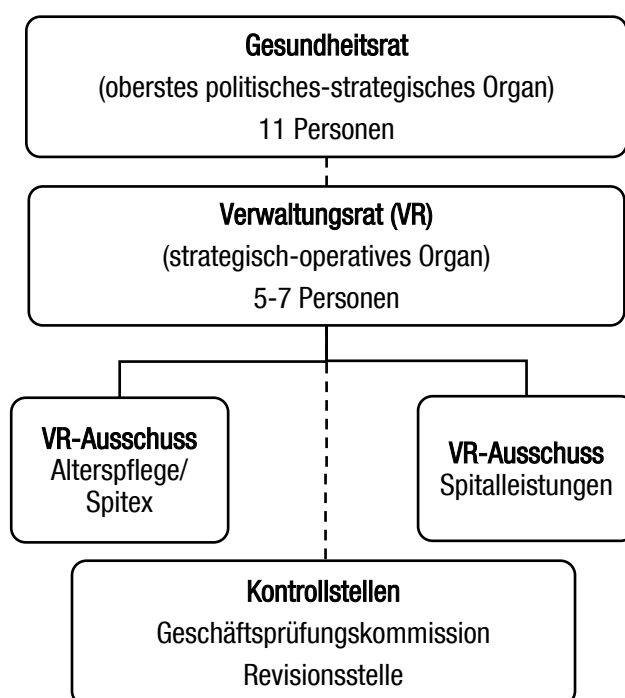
Gesundheitsrat
(oberstes politisches-strategisches Organ)
11 Personen

Verwaltungsrat (VR)
(strategisch-operatives Organ)
5-7 Personen

VR-Ausschuss
Alterspflege/
Spitex

VR-Ausschuss
Spitalleistungen

Kontrollstellen
Geschäftsprüfungskommission
Revisionsstelle